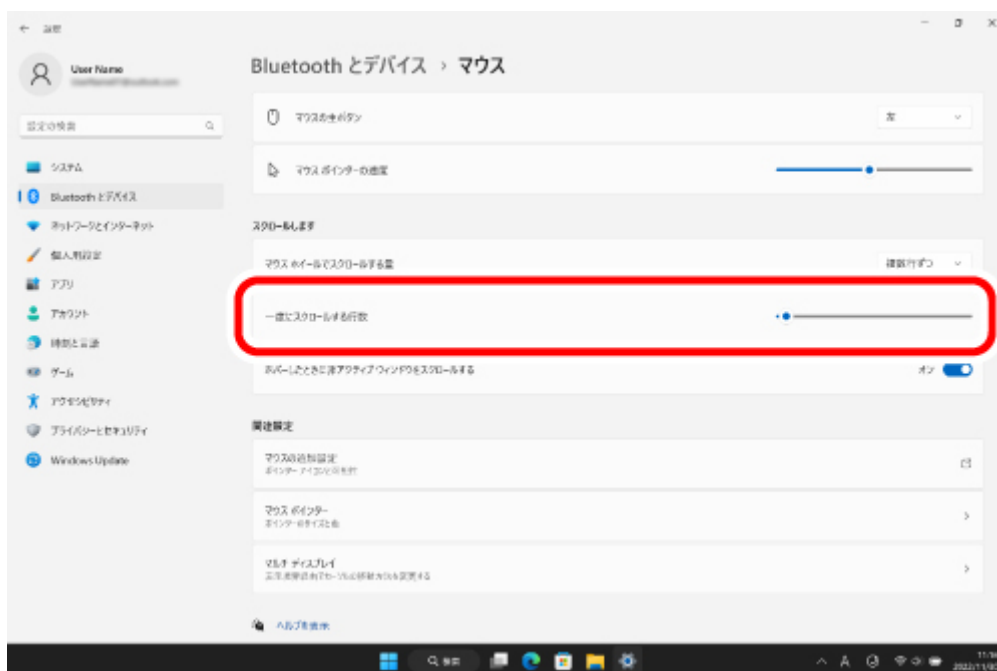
← 設定

User Name
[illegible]

設定の検索

システム
Bluetooth とデバイス
ネットワークとインターネット
個人用設定
アプリ
アカウント
時刻と言語
ゲーム
アクセシビリティ
プライバシーとセキュリティ
Windows Update

Bluetooth とデバイス › マウス

マウスの主ボタン
左

マウス ポインターの速度

スクロールします

マウス ホイールでスクロールする量
複数行ずつ

一度にスクロールする行数

ホバーしたときに非アクティブ ウィンドウをスクロールする
オン

関連設定

マウスの追加設定
ポインター アイコンと可視性

マウス ポインター
ポインターのサイズと色

マルチ ディスプレイ
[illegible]

ヘルプを表示

検索
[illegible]